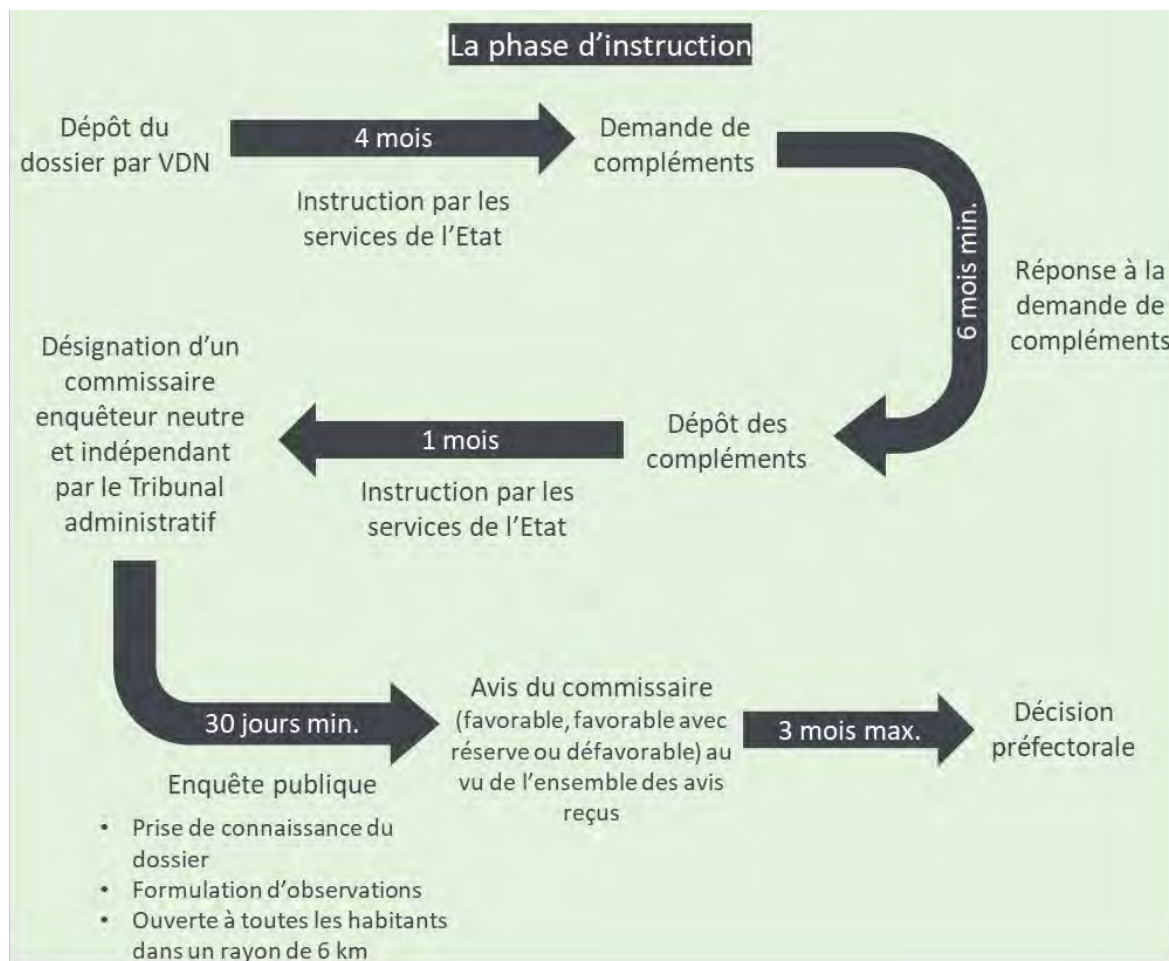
La phase d'instruction

Dépôt du dossier par VDN

4 mois

Instruction par les services de l'Etat

Demande de compléments

6 mois min.

Réponse à la demande de compléments

Dépôt des compléments

1 mois

Instruction par les services de l'Etat

Désignation d'un commissaire enquêteur neutre et indépendant par le Tribunal administratif

30 jours min.

Enquête publique

- Prise de connaissance du dossier
- Formulation d'observations
- Ouverte à toutes les habitants dans un rayon de 6 km

Avis du commissaire (favorable, favorable avec réserve ou défavorable) au vu de l'ensemble des avis reçus

3 mois max.

Décision préfectorale